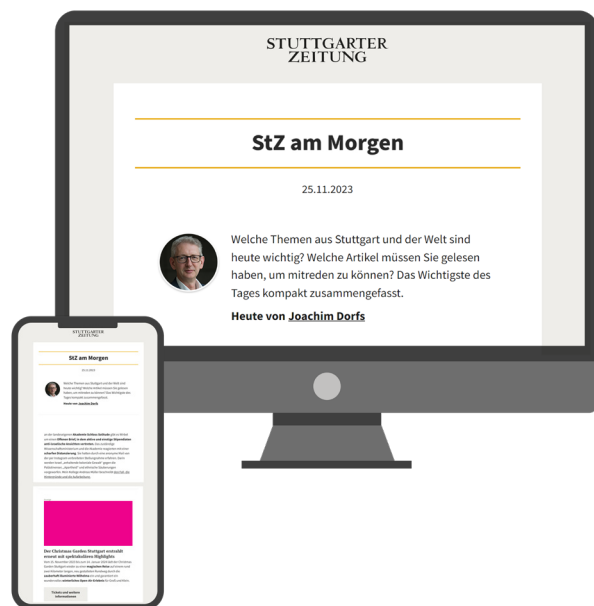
STUTTGARTER ZEITUNG

StZ am Morgen

25.11.2023

Welche Themen aus Stuttgart und der Welt sind heute wichtig? Welche Artikel müssen Sie gelesen haben, um mitreden zu können? Das Wichtigste des Tages kompakt zusammengefasst.

Heute von Joachim Dorfs

STUTTGARTER ZEITUNG

StZ am Morgen

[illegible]

Der Christmas Garden Stuttgart entzückt erneut mit spektakulären Highlights

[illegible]

Tickets und weitere Informationen